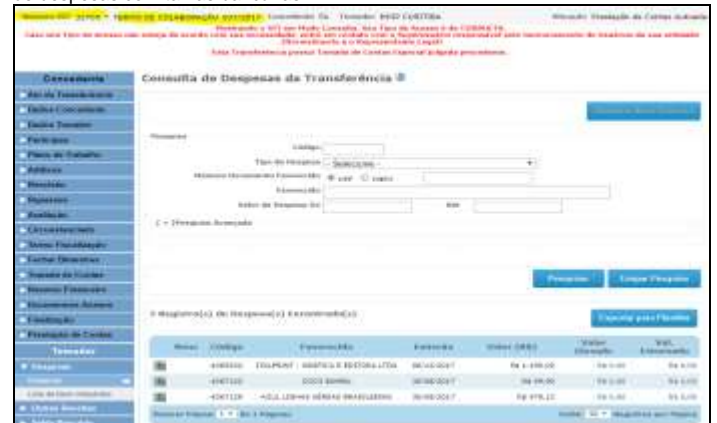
Número: 857 31709 - TERMO DE COLABORAÇÃO 0X7/2017 Concedente: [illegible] Tomador: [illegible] CURITIBA Situação: Prestação de Contas Aprovada
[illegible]
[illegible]
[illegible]
Esta Transferência possui Tomada de Contas Especial julgada procedente.

Concedente
Ato de Transferência
Dados Concedente
Dados Tomador
Partícipes
Plano de Trabalho
Aditivos
Reunião
Repasses
Avaliação
Circunstanciais
Termo Fiscalização
Contas Bancárias
Tomada de Contas
Recursos Financeiros
Documentos Anexos
Finalização
Prestação de Contas
Tomador
Despesas
Despesas
Lista de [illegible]
Outras Receitas
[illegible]

Consulta de Despesas da Transferência

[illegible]

Pesquisa
Código
Tipo de Despesa - Selecione -
Número Documento Favorecido CNPJ CPF
Favorecido
Valor da Despesa De Até
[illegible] Pesquisa Avançada

Pesquisar Limpar Pesquisa

3 Registro(s) de Despesa(s) Encontrado(s) Exportar para Planilha

| Ações | Código | Favorecido | Emissão | Valor (R$) | Valor Glosado | Vat. Estornado |
|---|---|---|---|---|---|---|
| | 4365030 | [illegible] GRÁFICA E EDITORA LTDA | 06/10/2017 | R$ 1.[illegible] | R$ 0,00 | R$ 0,00 |
| | 4367120 | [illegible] | 30/08/2017 | R$ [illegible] | R$ 0,00 | R$ 0,00 |
| | 4367120 | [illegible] LINHAS AÉREAS BRASILEIRAS | 30/08/2017 | R$ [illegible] | R$ 0,00 | R$ 0,00 |

Mostrar Página 1 de 1 Páginas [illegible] Registros por Página